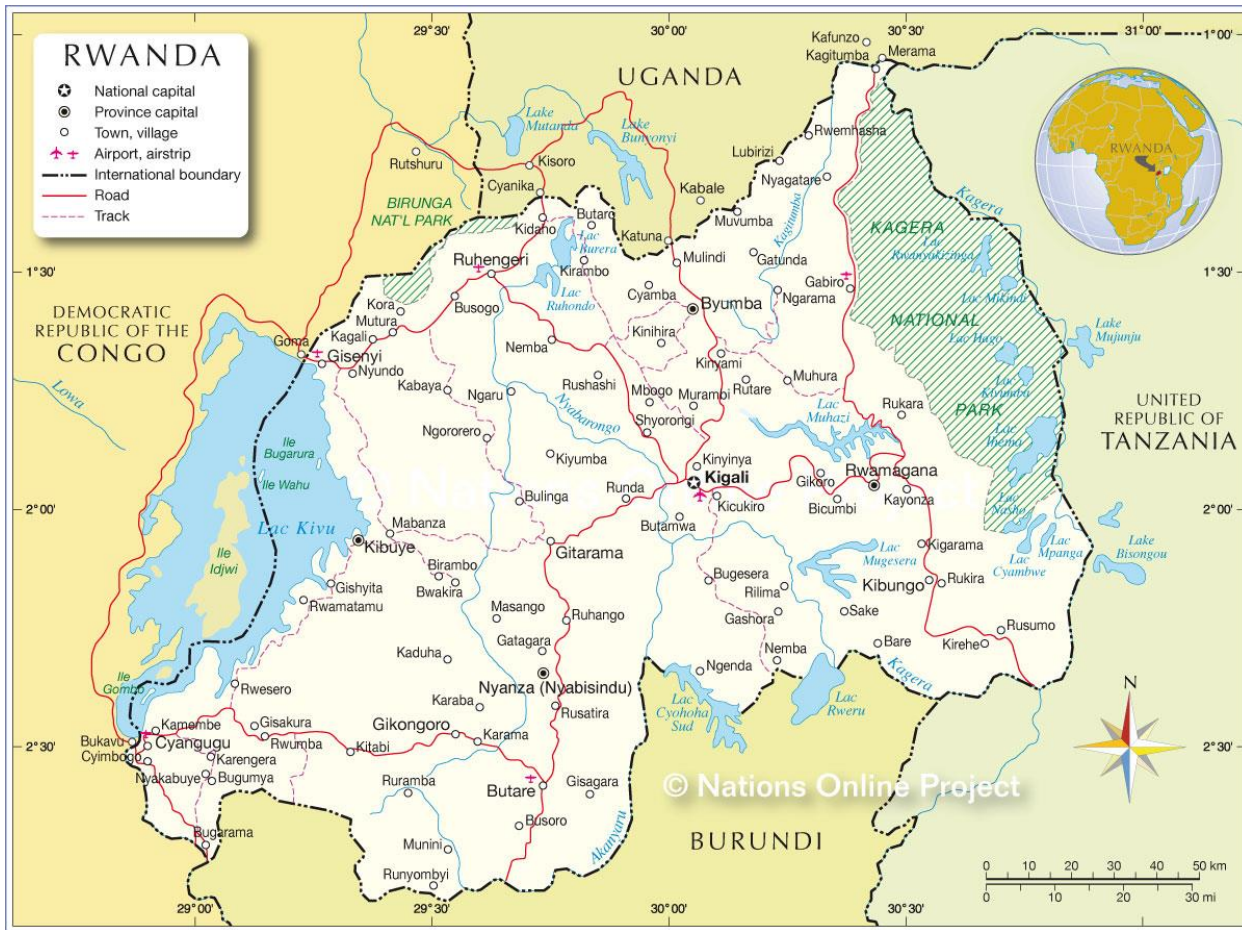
RWANDA
National capital
Province capital
Town, village
Airport, airstrip
International boundary
Road
Track

29° 30'
30° 00'
30° 30'
31° 00'
1° 00'
1° 30'
2° 00'
2° 30'
29° 00'
29° 30'
30° 00'
30° 30'

UGANDA
DEMOCRATIC REPUBLIC OF THE CONGO
UNITED REPUBLIC OF TANZANIA
BURUNDI
RWANDA

Kafunzo
Kagitumba
Merama
Lake Mutanda
Lake Bunyonyi
Rwemhasha
Lubirizi
Nyagatare
Rutshuru
Kisoro
Cyanika
Kabale
BIRUNGA NAT'L PARK
Butaro
Kidaho
Lac Burera
Katuna
Muvumba
Kagera
KAGERA
Lac Rwanyakizinga
Mulindi
Gatunda
Ruhengeri
Kirambo
Gabiro
Ngarama
Cyamba
Byumba
Lac Ruhondo
Busogo
Kora
Mutura
Kagali
Goma
Gisenyi
Nyundo
Kinihira
Nemba
Kinyami
Lac Mikindi
NATIONAL
Lac Hago
Lake Mujunju
Lowa
Kabaya
Ngaru
Rushashi
Mbogo
Murambi
Rutare
Muhura
Nyabarongo
Shyorongi
Lac Muhazi
Rukara
Lac Kivumba
PARK
Lac Ihema
Ngororero
Ile Bugarura
Ile Wahu
Kiyumba
Kinyinya
Kigali
Rwamagana
Gikoro
Kayonza
Bulinga
Runda
Kicukiro
Bicumbi
Lac Nasho
Lac Kivu
Mabanza
Butamwa
Kibuye
Gitarama
Lac Mugesera
Kigarama
Lac Mpanga
Lake Bisongou
Ile Idjwi
Birambo
Gishyita
Bwakira
Bugesera
Rilima
Kibungo
Rukira
Lac Cyambwe
Rwamatamu
Masango
Ruhango
Gashora
Sake
Gatagara
Bare
Rusumo
Kirehe
Kaduha
Nemba
Ngenda
Kagera
Nyanza (Nyabisindu)
Ile Gombo
Rwesero
Karaba
Rusatira
Lac Cyohoha Sud
Lac Rweru
Kamembe
Gisakura
Gikongoro
Karama
Bukavu
Cyangugu
Cyimbogo
Karengera
Rwumba
Kitabi
Nyakabuye
Bugumya
Ruramba
Butare
Gisagara
© Nations Online Project
Busoro
Akanyaru
Bugarama
Munini
Runyombyi
N
0 10 20 30 40 50 km
0 10 20 30 mi